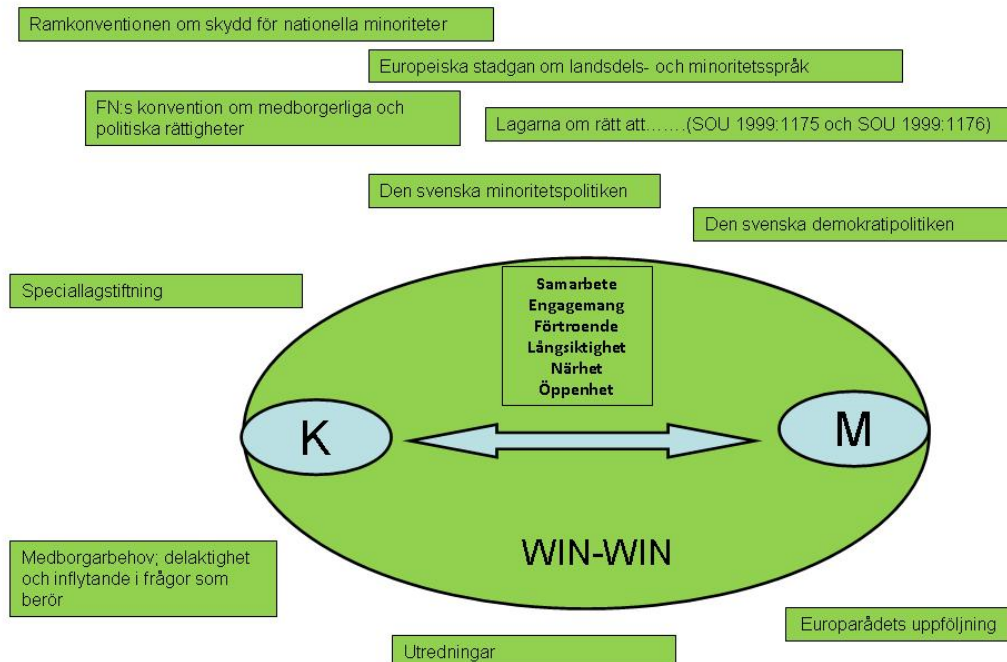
Ramkonventionen om skydd för nationella minoriteter

Europeiska stadgan om landsdels- och minoritetsspråk

FN:s konvention om medborgerliga och politiska rättigheter

Lagarna om rätt att…….(SOU 1999:1175 och SOU 1999:1176)

Den svenska minoritetspolitiken

Den svenska demokratipolitiken

Speciallagstiftning

Samarbete
Engagemang
Förtroende
Långsiktighet
Närhet
Öppenhet

K

M

WIN-WIN

Medborgarbehov; delaktighet och inflytande i frågor som berör

Europarådets uppföljning

Utredningar